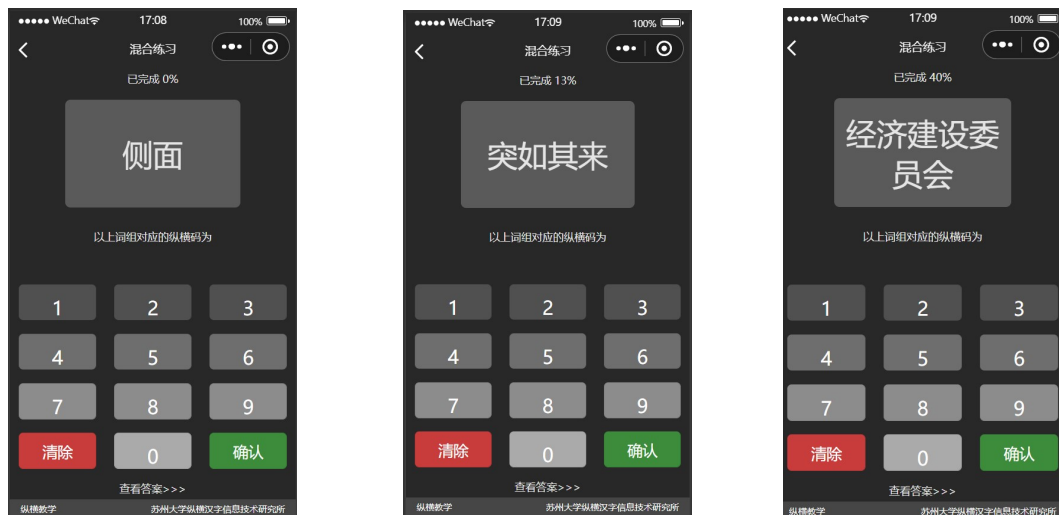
●●●●● WeChat 17:08 100%
<
混合练习
•••
已完成 0%
侧面
以上词组对应的纵横码为
1 2 3
4 5 6
7 8 9
清除 0 确认
查看答案>>>
纵横教学 苏州大学纵横汉字信息技术研究所

●●●●● WeChat 17:09 100%
<
混合练习
•••
已完成 13%
突如其来
以上词组对应的纵横码为
1 2 3
4 5 6
7 8 9
清除 0 确认
查看答案>>>
纵横教学 苏州大学纵横汉字信息技术研究所

●●●●● WeChat 17:09 100%
<
混合练习
•••
已完成 40%
经济建设委员会
以上词组对应的纵横码为
1 2 3
4 5 6
7 8 9
清除 0 确认
查看答案>>>
纵横教学 苏州大学纵横汉字信息技术研究所